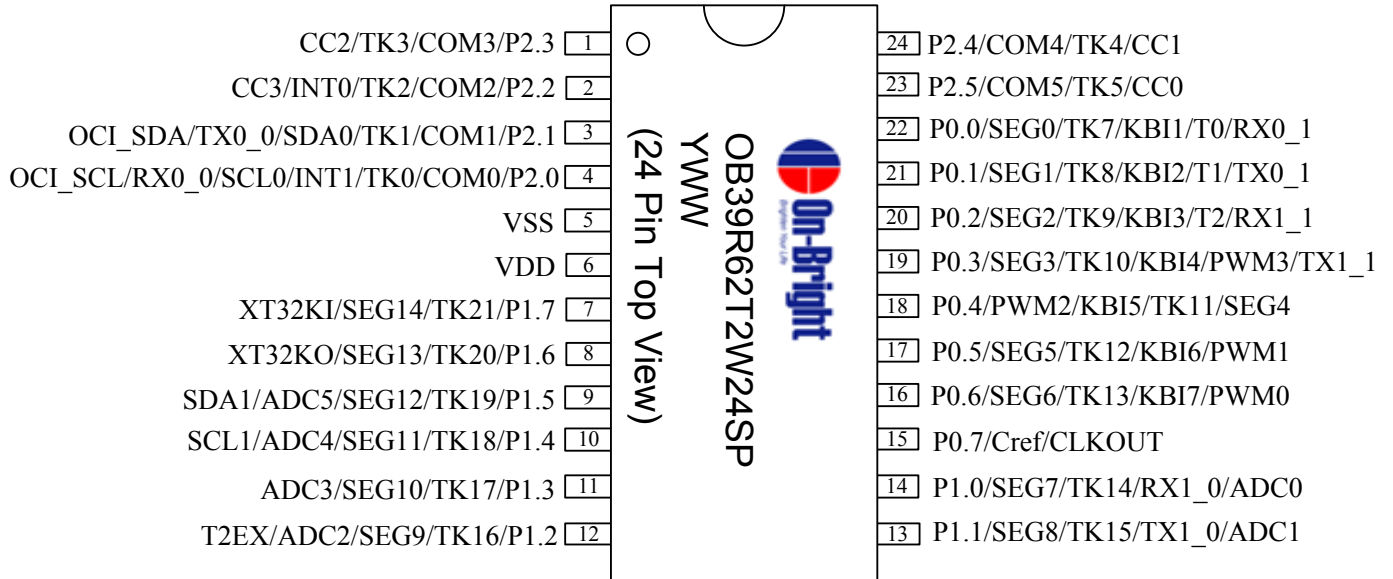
CC2/TK3/COM3/P2.3 1
CC3/INT0/TK2/COM2/P2.2 2
OCI_SDA/TX0_0/SDA0/TK1/COM1/P2.1 3
OCI_SCL/RX0_0/SCL0/INT1/TK0/COM0/P2.0 4
VSS 5
VDD 6
XT32KI/SEG14/TK21/P1.7 7
XT32KO/SEG13/TK20/P1.6 8
SDA1/ADC5/SEG12/TK19/P1.5 9
SCL1/ADC4/SEG11/TK18/P1.4 10
ADC3/SEG10/TK17/P1.3 11
T2EX/ADC2/SEG9/TK16/P1.2 12

OB39R62T2W24SP
YWW
(24 Pin Top View)
On-Bright
Brighten Your Life

24 P2.4/COM4/TK4/CC1
23 P2.5/COM5/TK5/CC0
22 P0.0/SEG0/TK7/KBI1/T0/RX0_1
21 P0.1/SEG1/TK8/KBI2/T1/TX0_1
20 P0.2/SEG2/TK9/KBI3/T2/RX1_1
19 P0.3/SEG3/TK10/KBI4/PWM3/TX1_1
18 P0.4/PWM2/KBI5/TK11/SEG4
17 P0.5/SEG5/TK12/KBI6/PWM1
16 P0.6/SEG6/TK13/KBI7/PWM0
15 P0.7/Cref/CLKOUT
14 P1.0/SEG7/TK14/RX1_0/ADC0
13 P1.1/SEG8/TK15/TX1_0/ADC1